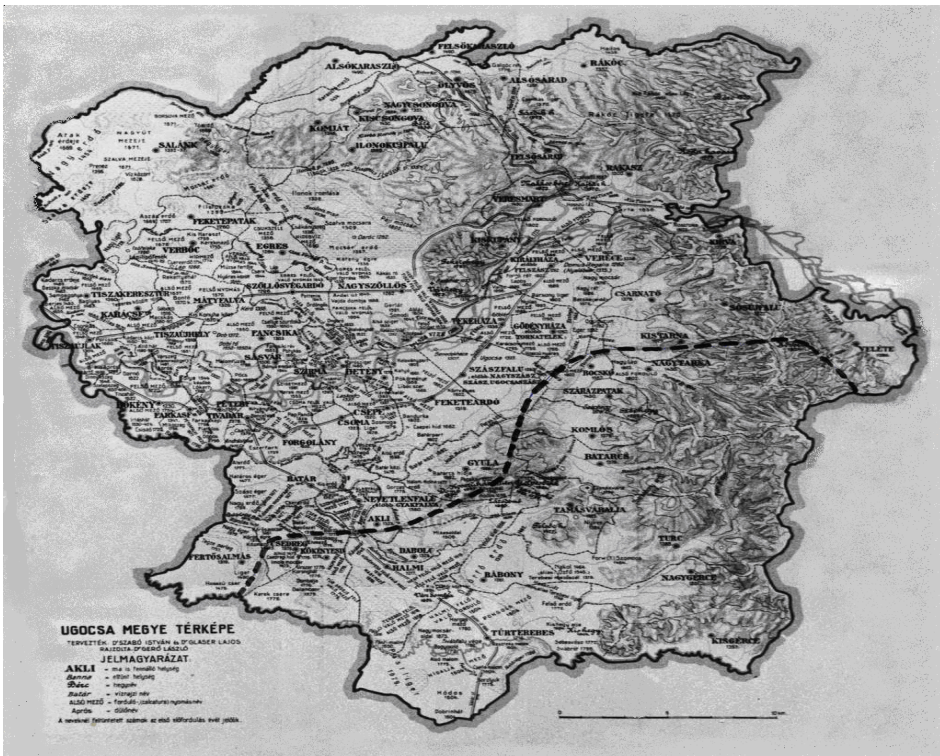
FELSŐKARASZLÓ
ALSÓKARASZLÓ
BÁKÓC
ALSÓSÁRAD
NAGYSONGOVA
KISSONGOVA
KOMJÁT
ILONOKUJFALU
SALÁNK
FELSŐSÁRAD
BAKANY
FEKETEPATAK
VERESMART
EGRES
VERBÓC
KIRÁLYHÁZA
VERECE
SZŐLLŐSVÉGARDÓ
NAGYSZŐLLŐS
CSARNATŐ
TISZAKESZTÚR
MÁTYFALVA
KARÁCSFALVA
TISZAUJHELY
FANCSIKA
VERÉZ
GÖDÉNYHÁZA
TORNATELEK
KISTARNA
NAGYTARNA
TELETE
SÁSVÁR
SZIRMA
BETEPT
SZÁSZFALU
SZÁRAZPATAK
FEKETEARDÓ
FARKASFALVA
TIVADAR
CSEPE
CSOMA
KOMLÓS
FORGOLÁNY
GYULA
BATARCS
BATÁR
NEVETLENFALU
AKLI
TAMÁSVÁRALJA
TURC
VERTÉSALMÁS
KÖKÉNYES
DABOLC
HALMI
RÁBONY
NAGYGÉRCE
TÚRTERERES
KISGÉRCE
UGOCSA MEGYE TÉRKÉPE
TERVEZTÉK: D^R SZABÓ ISTVÁN és D^R GLASER LAJOS
RAJZOLTA D^R GERŐ LÁSZLÓ
JELMAGYARÁZAT.
AKLI – ma is fennálló helység
Benne – eltűnt helység
Bóc – hegynév
Batár – vízrajzi név
ALSÓ MEZŐ – fordulo-(szántóföld) nyomásnév
Aprós – dűlőnév
A neveknél feltüntetett számok az első előfordulás évét jelölik.